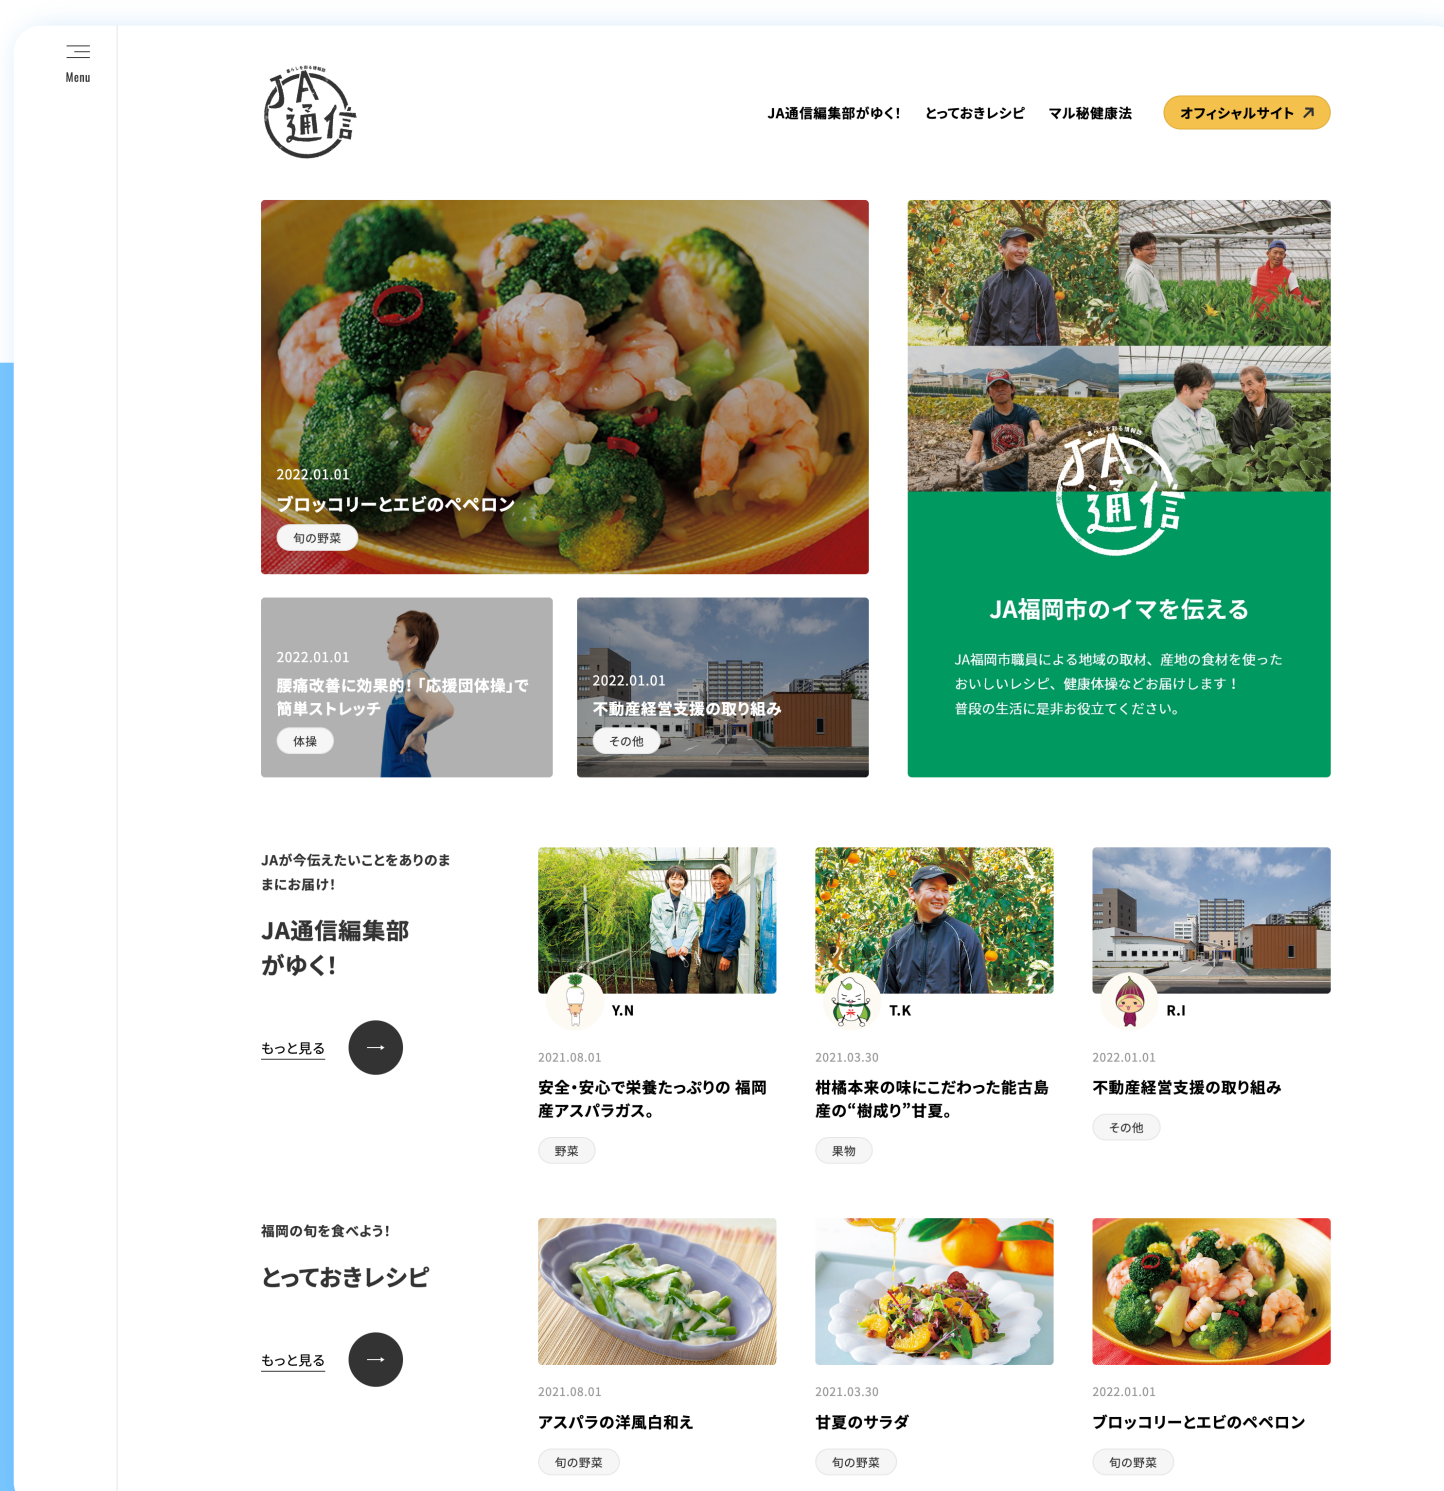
Menu

暮らしを彩る情報誌
JA通信

JA通信編集部がゆく!　とっておきレシピ　マル秘健康法　オフィシャルサイト ↗

2022.01.01
ブロッコリーとエビのペペロン
旬の野菜

2022.01.01
腰痛改善に効果的!「応援団体操」で簡単ストレッチ
体操

2022.01.01
不動産経営支援の取り組み
その他

暮らしを彩る情報誌
JA通信

JA福岡市のイマを伝える

JA福岡市職員による地域の取材、産地の食材を使ったおいしいレシピ、健康体操などお届けします!
普段の生活に是非お役立てください。

JAが今伝えたいことをありのままにお届け!

JA通信編集部がゆく!

もっと見る →

Y.N
2021.08.01
安全・安心で栄養たっぷりの 福岡産アスパラガス。
野菜

T.K
2021.03.30
柑橘本来の味にこだわった能古島産の"樹成り"甘夏。
果物

R.I
2022.01.01
不動産経営支援の取り組み
その他

福岡の旬を食べよう!

とっておきレシピ

もっと見る →

2021.08.01
アスパラの洋風白和え
旬の野菜

2021.03.30
甘夏のサラダ
旬の野菜

2022.01.01
ブロッコリーとエビのペペロン
旬の野菜